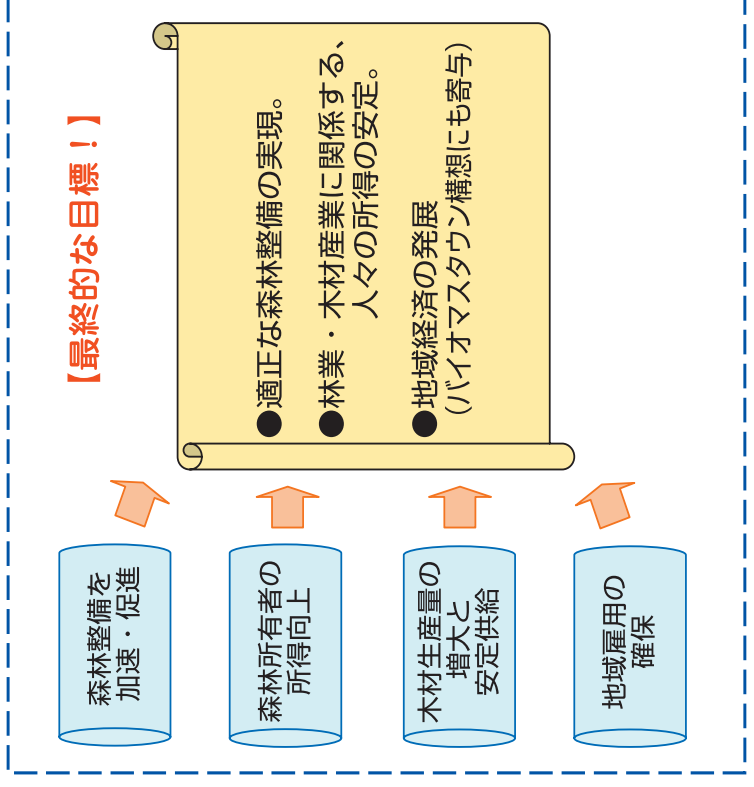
【最終的な目標！】

●適正な森林整備の実現。
●林業・木材産業に関係する、人々の所得の安定。
●地域経済の発展（バイオマスタウン構想にも寄与）

森林整備を加速・促進

森林所有者の所得向上

木材生産量の増大と安定供給

地域雇用の確保